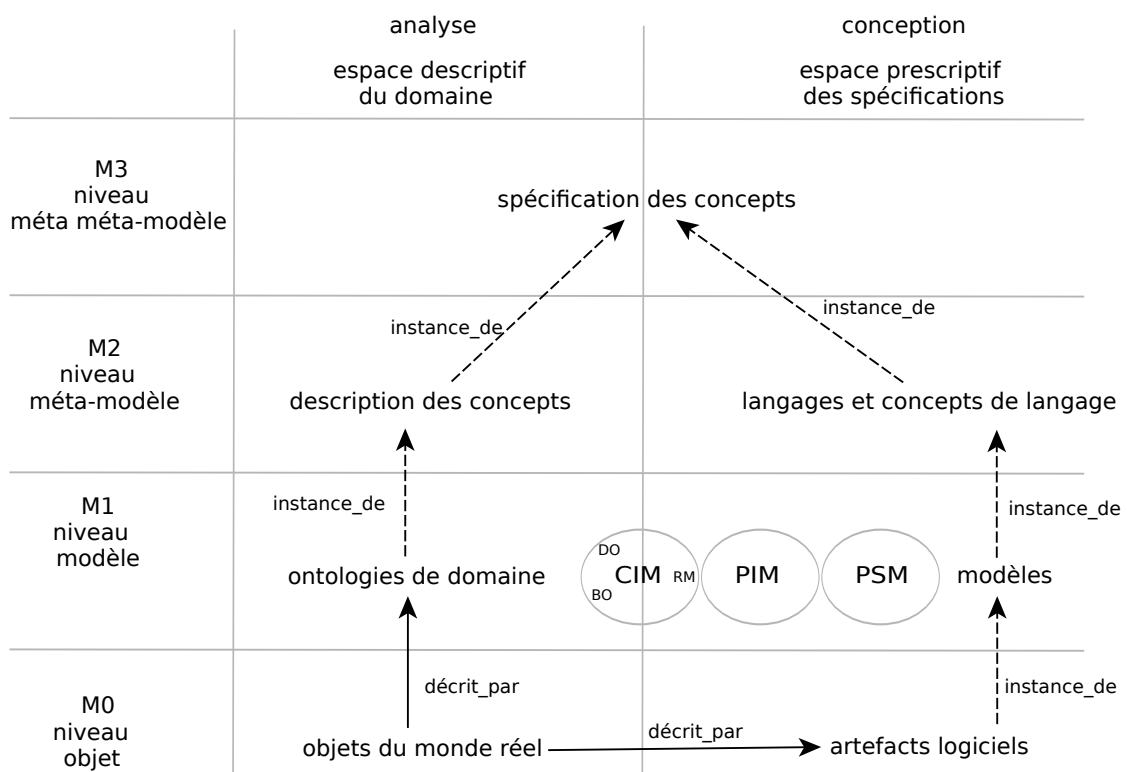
| | analyse<br>espace descriptif du domaine | conception<br>espace prescriptif des spécifications |
|---|---|---|
| M3 niveau méta méta-modèle | spécification des concepts | |
| M2 niveau méta-modèle | instance_de<br>description des concepts | instance_de<br>langages et concepts de langage |
| M1 niveau modèle | instance_de<br>ontologies de domaine | DO CIM RM BO PIM PSM<br>instance_de<br>modèles |
| M0 niveau objet | décrit_par<br>objets du monde réel | décrit_par<br>instance_de<br>artefacts logiciels |